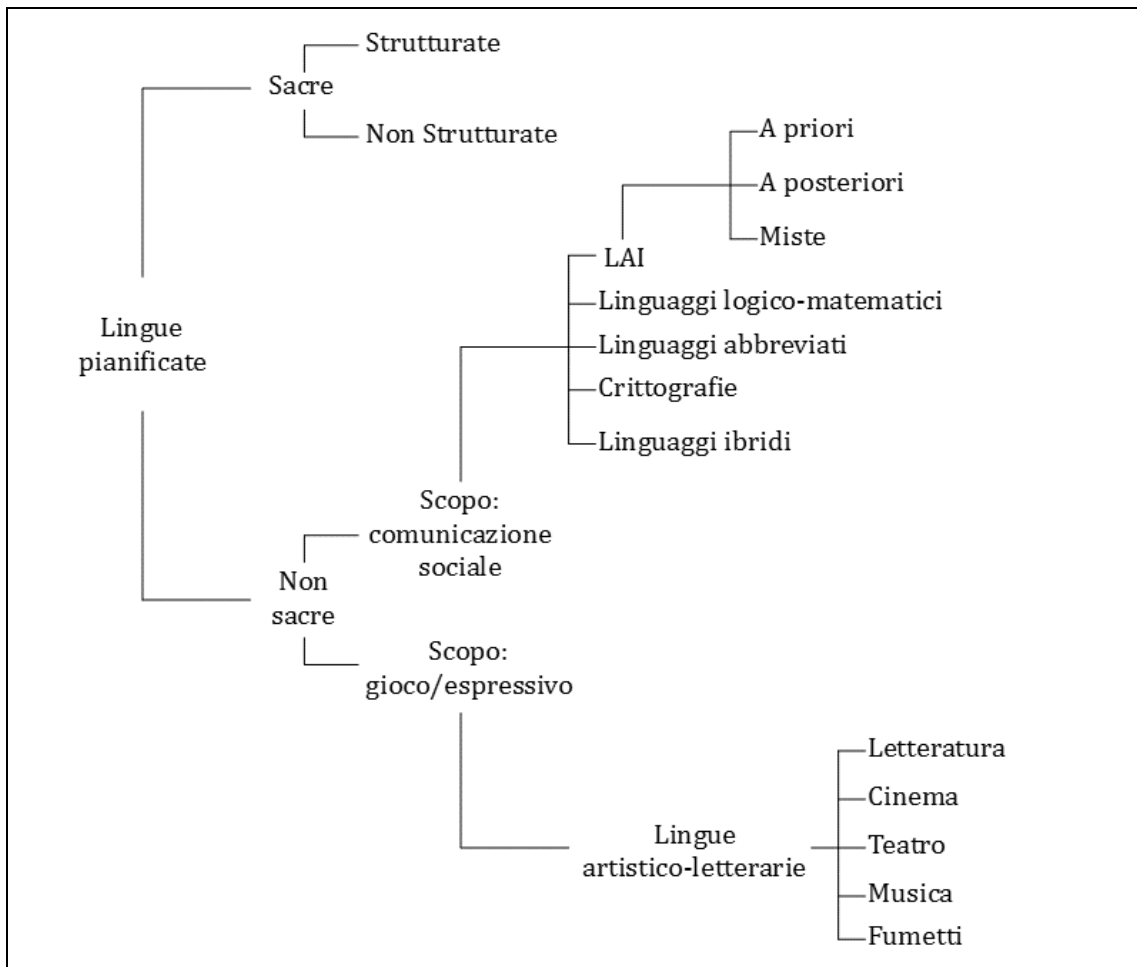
Strutturate
Sacre
Non Strutturate
A priori
A posteriori
Miste
LAI
Linguaggi logico-matematici
Lingue pianificate
Linguaggi abbreviati
Crittografie
Linguaggi ibridi
Scopo: comunicazione sociale
Non sacre
Scopo: gioco/espressivo
Letteratura
Cinema
Lingue artistico-letterarie
Teatro
Musica
Fumetti